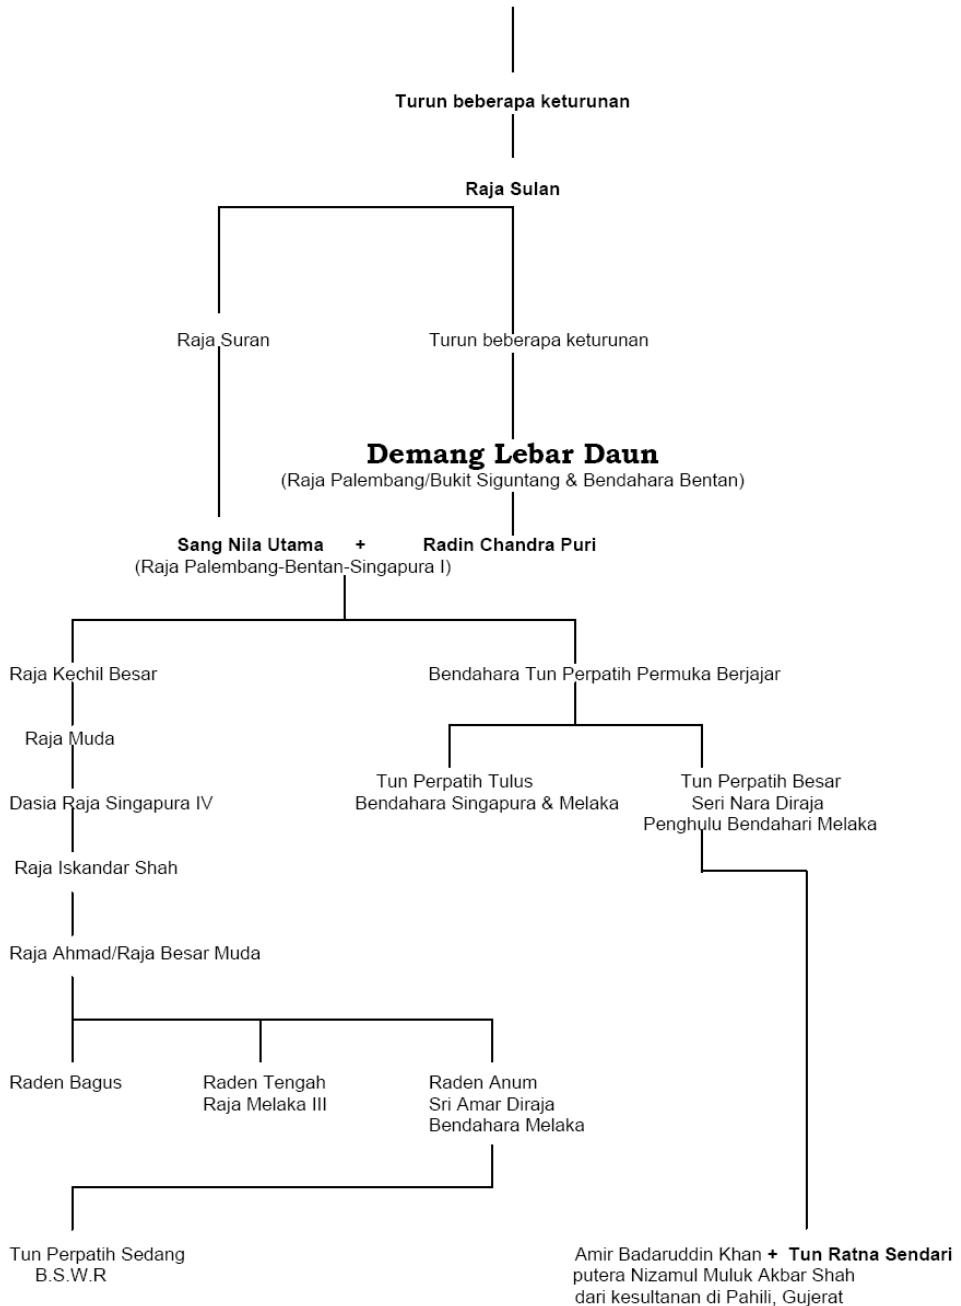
Turun beberapa keturunan

Raja Sulan

Raja Suran

Turun beberapa keturunan

Demang Lebar Daun
(Raja Palembang/Bukit Siguntang & Bendahara Bentan)

Sang Nila Utama + Radin Chandra Puri
(Raja Palembang-Bentan-Singapura I)

Raja Kechil Besar

Raja Muda

Dasia Raja Singapura IV

Raja Iskandar Shah

Raja Ahmad/Raja Besar Muda

Raden Bagus

Raden Tengah
Raja Melaka III

Raden Anum
Sri Amar Diraja
Bendahara Melaka

Tun Perpatih Sedang
B.S.W.R

Bendahara Tun Perpatih Permuka Berjajar

Tun Perpatih Tulus
Bendahara Singapura & Melaka

Tun Perpatih Besar
Seri Nara Diraja
Penghulu Bendahari Melaka

Amir Badaruddin Khan + Tun Ratna Sendari
putera Nizamul Muluk Akbar Shah
dari kesultanan di Pahili, Gujerat